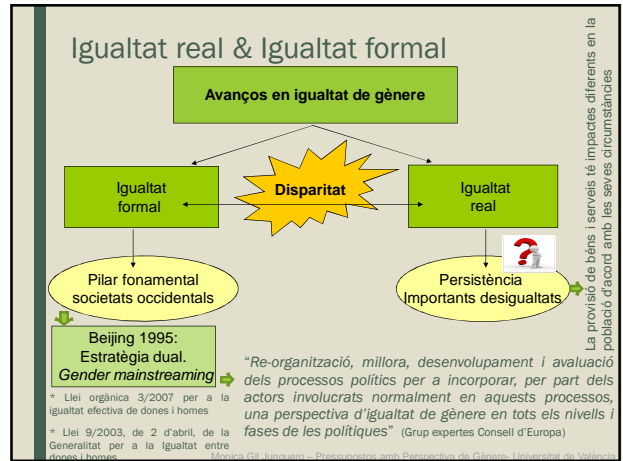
Igualtat real & Igualtat formal

Avanços en igualtat de gènere

Igualtat formal

Disparitat

Igualtat real

Pilar fonamental societats occidentals

Persistència Importants desigualtats

La provisió de béns i serveis té impactes diferents en la població d'acord amb les seves circumstàncies

Beijing 1995: Estratègia dual. *Gender mainstreaming*

* Llei orgànica 3/2007 per a la igualtat efectiva de dones i homes

* Llei 9/2003, de 2 d'abril, de la Generalitat per a la Igualtat entre dones i homes

"*Re-organització, millora, desenvolupament i avaluació dels processos polítics per a incorporar, per part dels actors involucrats normalment en aquests processos, una perspectiva d'igualtat de gènere en tots els nivells i fases de les polítiques*" (Grup expertes Consell d'Europa)

Mònica Gil Junquero – Pressupostos amb Perspectiva de Gènere. Universitat de València